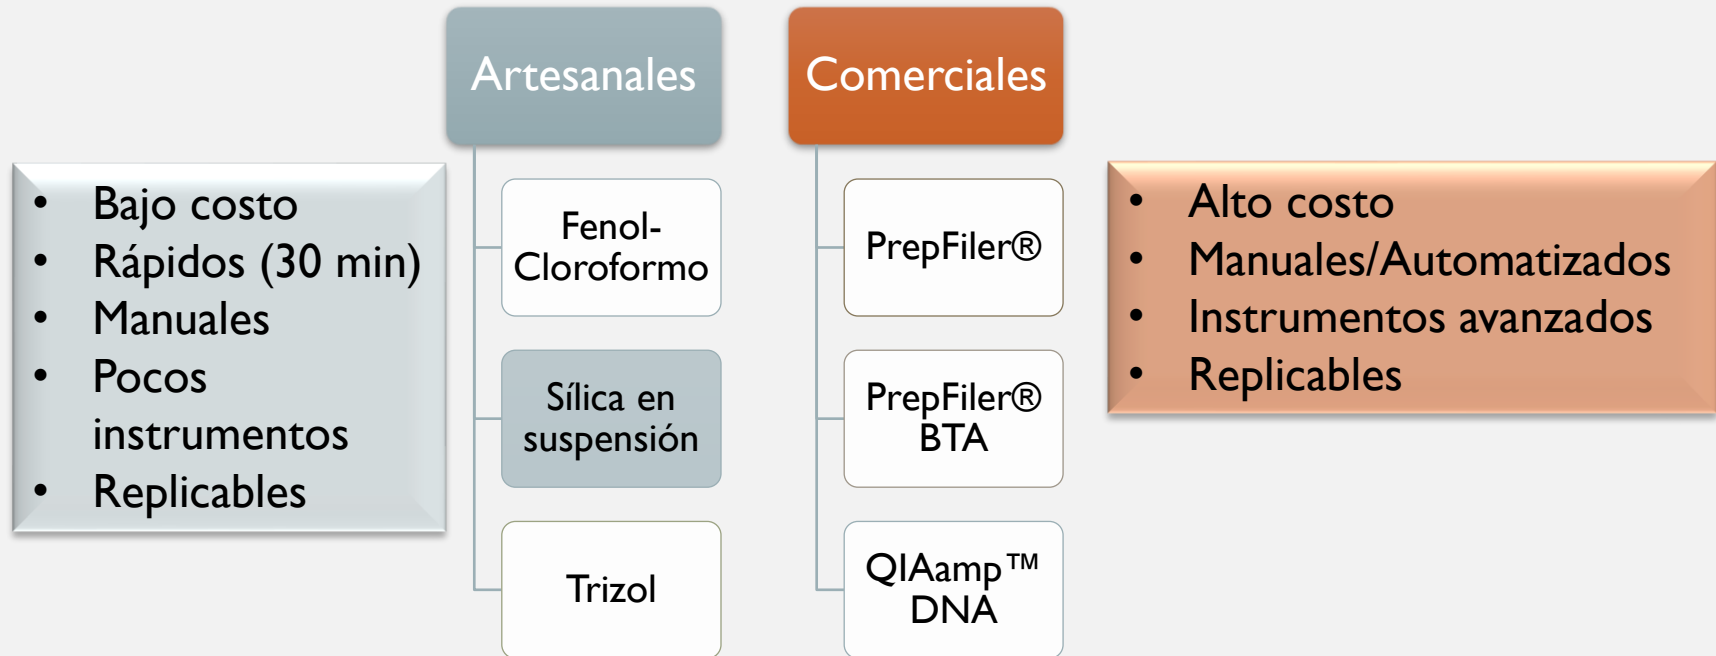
Artesanales

Comerciales

- Bajo costo
- Rápidos (30 min)
- Manuales
- Pocos instrumentos
- Replicables

Fenol-Cloroformo

Sílica en suspensión

Trizol

PrepFiler®

PrepFiler® BTA

QIAamp™ DNA

- Alto costo
- Manuales/Automatizados
- Instrumentos avanzados
- Replicables